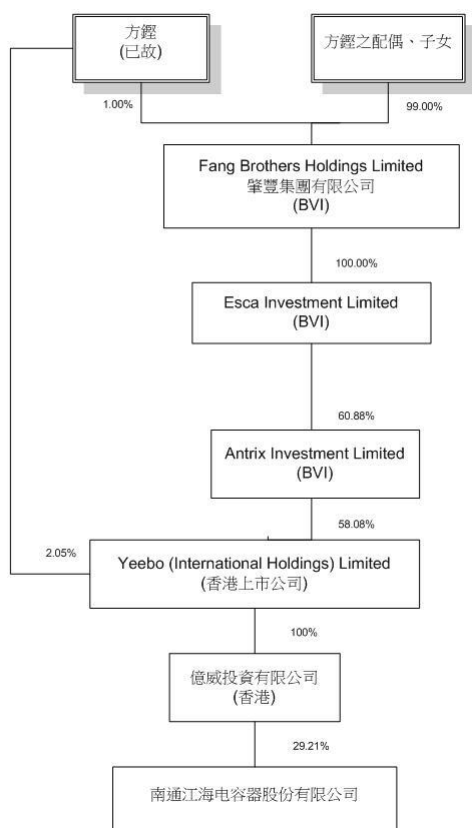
方鏗
(已故)

方鏗之配偶、子女

1.00%

99.00%

Fang Brothers Holdings Limited
肇豐集團有限公司
(BVI)

100.00%

Esca Investment Limited
(BVI)

60.88%

Antrix Investment Limited
(BVI)

58.08%

2.05%

Yeebo (International Holdings) Limited
(香港上市公司)

100%

億威投資有限公司
(香港)

29.21%

南通江海电容器股份有限公司